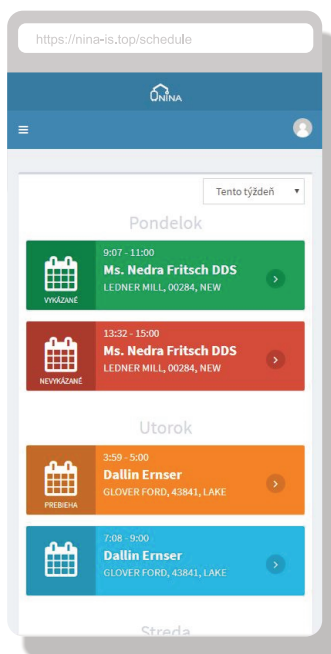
https://nina-is.top/schedule

NINA

≡

Tento týždeň ▾

Pondelok

VYKÁZANÉ
9:07 - 11:00
Ms. Nedra Fritsch DDS
LEDNER MILL, 00284, NEW

NEVYKÁZANÉ
13:32 - 15:00
Ms. Nedra Fritsch DDS
LEDNER MILL, 00284, NEW

Utorok

PREBIEHA
3:59 - 5:00
Dallin Ernser
GLOVER FORD, 43841, LAKE

7:08 - 9:00
Dallin Ernser
GLOVER FORD, 43841, LAKE

Streda